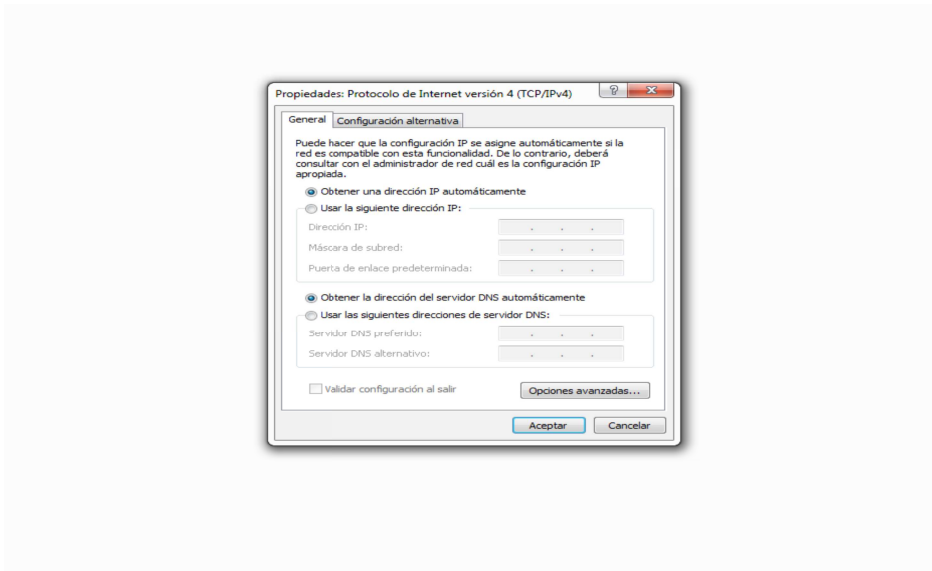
Propiedades: Protocolo de Internet versión 4 (TCP/IPv4)

General | Configuración alternativa

Puede hacer que la configuración IP se asigne automáticamente si la red es compatible con esta funcionalidad. De lo contrario, deberá consultar con el administrador de red cuál es la configuración IP apropiada.

Obtener una dirección IP automáticamente

Usar la siguiente dirección IP:

Dirección IP:

Máscara de subred:

Puerta de enlace predeterminada:

Obtener la dirección del servidor DNS automáticamente

Usar las siguientes direcciones de servidor DNS:

Servidor DNS preferido:

Servidor DNS alternativo:

Validar configuración al salir

Opciones avanzadas...

Aceptar

Cancelar